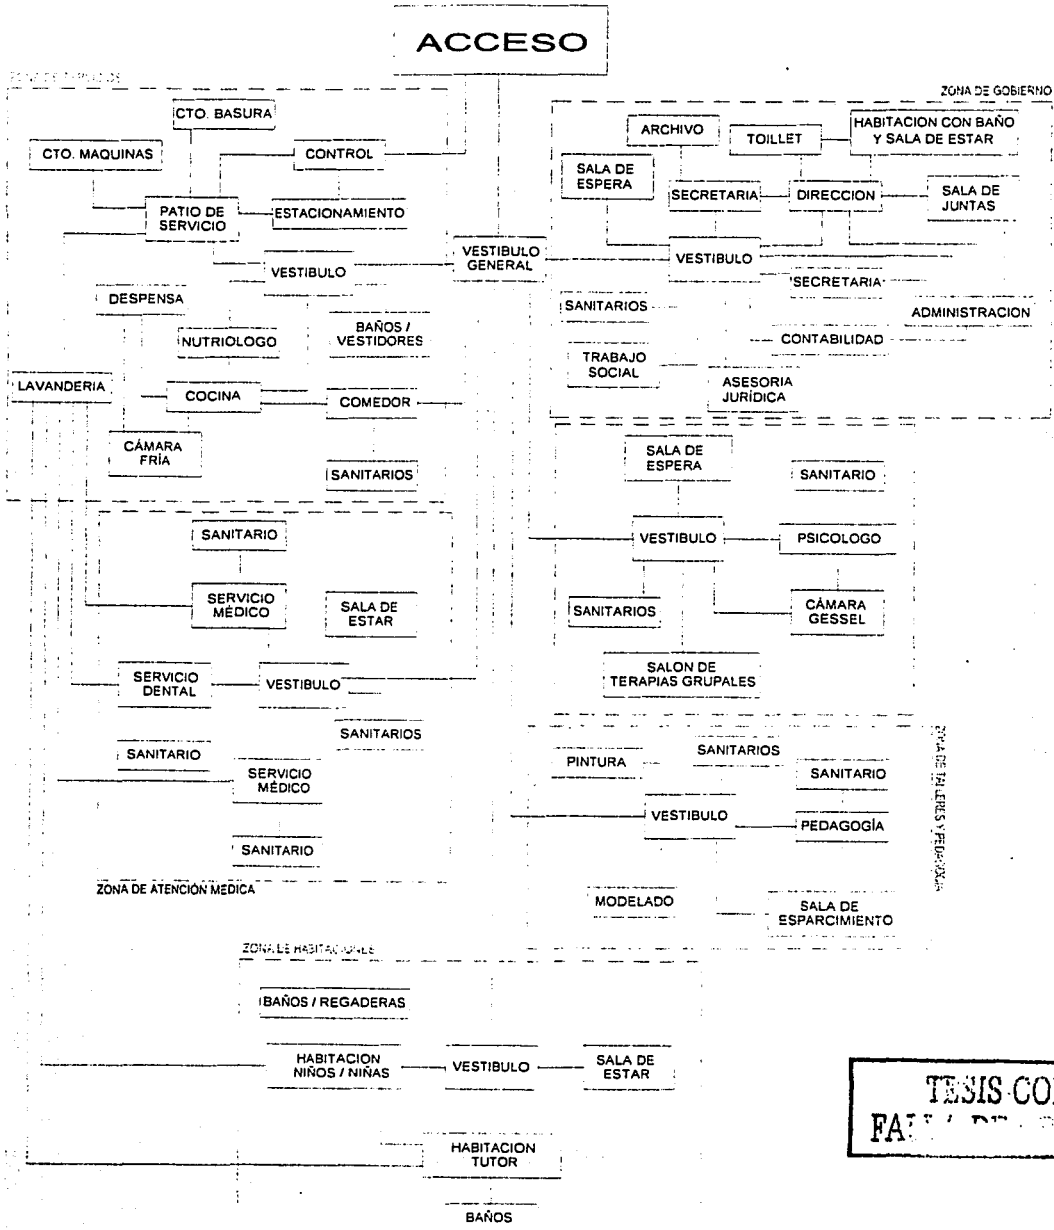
ACCESO

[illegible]

CTO. BASURA

CTO. MAQUINAS

CONTROL

PATIO DE SERVICIO

ESTACIONAMIENTO

VESTIBULO

VESTIBULO GENERAL

DESPENSA

NUTRIOLOGO

BAÑOS / VESTIDORES

LAVANDERIA

COCINA

COMEDOR

CÁMARA FRÍA

SANITARIOS

ZONA DE GOBIERNO

ARCHIVO

TOILLET

HABITACION CON BAÑO Y SALA DE ESTAR

SALA DE ESPERA

SECRETARIA

DIRECCION

SALA DE JUNTAS

VESTIBULO

SECRETARIA

SANITARIOS

ADMINISTRACION

CONTABILIDAD

TRABAJO SOCIAL

ASESORIA JURÍDICA

SALA DE ESPERA

SANITARIO

VESTIBULO

PSICOLOGO

SANITARIOS

CÁMARA GESSEL

SALON DE TERAPIAS GRUPALES

SANITARIO

SERVICIO MÉDICO

SALA DE ESTAR

SERVICIO DENTAL

VESTIBULO

SANITARIOS

SANITARIO

SERVICIO MÉDICO

SANITARIO

ZONA DE ATENCIÓN MEDICA

ZONA DE TALLERES Y PEDAGOGIA

PINTURA

SANITARIOS

SANITARIO

VESTIBULO

PEDAGOGÍA

MODELADO

SALA DE ESPARCIMIENTO

ZONA DE HABITACIONALES

BAÑOS / REGADERAS

HABITACION NIÑOS / NIÑAS

VESTIBULO

SALA DE ESTAR

HABITACION TUTOR

BAÑOS

TESIS CO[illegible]
FA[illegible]